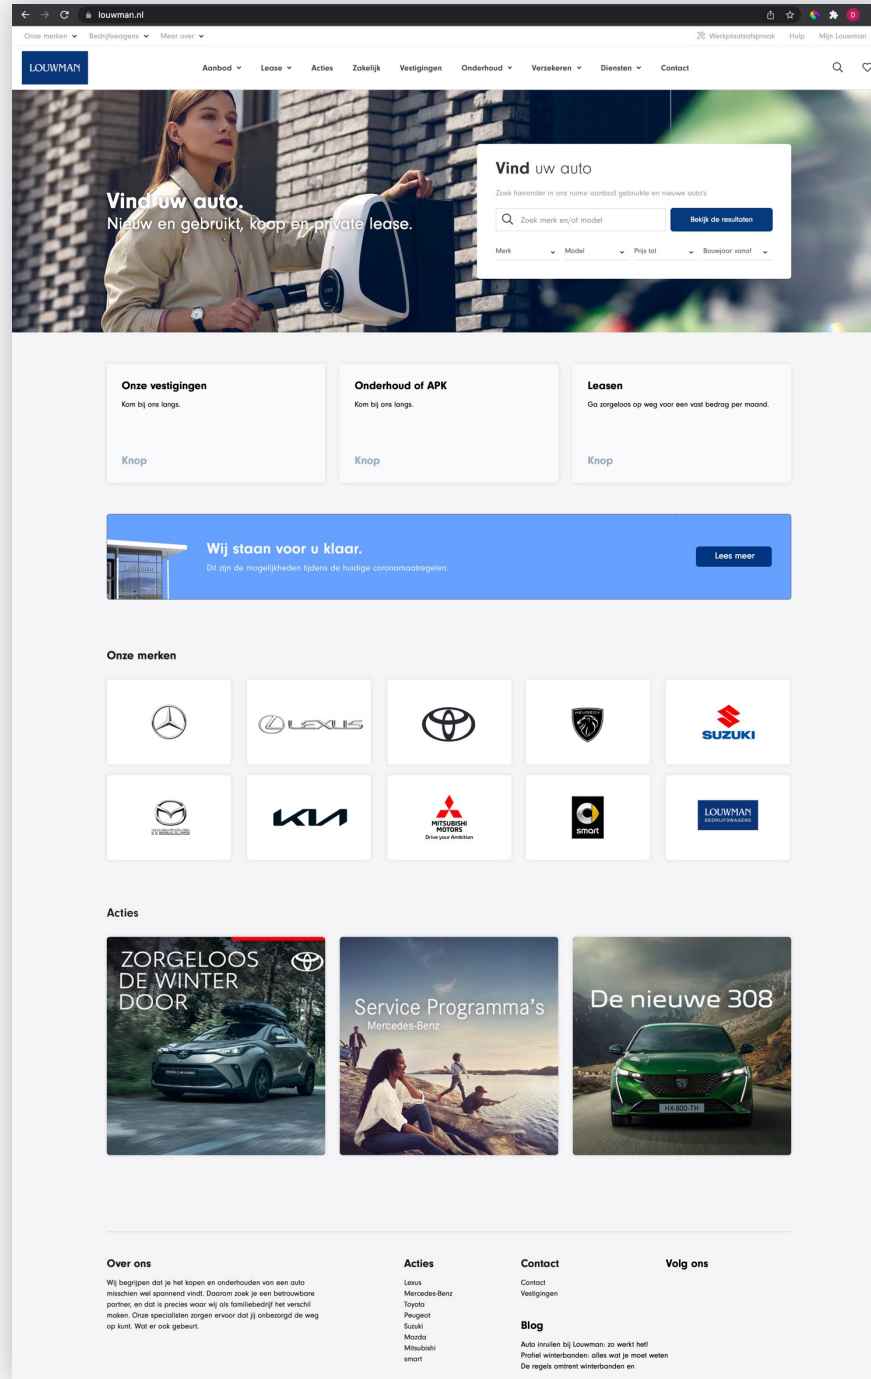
louwman.nl

Onze merken ⌄ Bedrijfswagens ⌄ Meer over ⌄

Werkplaatsafspraak Hulp Mijn Louwman

LOUWMAN

Aanbod ⌄ Lease ⌄ Acties Zakelijk Vestigingen Onderhoud ⌄ Verzekeren ⌄ Diensten ⌄ Contact

Vind uw auto.
Nieuw en gebruikt, koop en private lease.

Vind uw auto
Zoek hieronder in ons ruime aanbod gebruikte en nieuwe auto's

Zoek merk en/of model

Bekijk de resultaten

Merk ⌄ Model ⌄ Prijs tot ⌄ Bouwjaar vanaf ⌄

Onze vestigingen
Kom bij ons langs.
Knop

Onderhoud of APK
Kom bij ons langs.
Knop

Leasen
Ga zorgeloos op weg voor een vast bedrag per maand.
Knop

Wij staan voor u klaar.
Dit zijn de mogelijkheden tijdens de huidige coronamaatregelen.

Lees meer

Onze merken

LEXUS

PEUGEOT

SUZUKI

mazda

KIA

MITSUBISHI MOTORS
Drive your Ambition

smart

LOUWMAN
BEDRIJFSWAGENS

Acties

ZORGELOOS DE WINTER DOOR

Service Programma's
Mercedes-Benz

De nieuwe 308

HX-800-TH

Over ons
Wij begrijpen dat je het kopen en onderhouden van een auto misschien wel spannend vindt. Daarom zoek je een betrouwbare partner, en dat is precies waar wij als familiebedrijf het verschil maken. Onze specialisten zorgen ervoor dat jij onbezorgd de weg op kunt. Wat er ook gebeurt.

Acties
Lexus
Mercedes-Benz
Toyota
Peugeot
Suzuki
Mazda
Mitsubishi
smart

Contact
Contact
Vestigingen

Blog
Auto inruilen bij Louwman: zo werkt het!
Profiel winterbanden: alles wat je moet weten
De regels omtrent winterbanden en

Volg ons